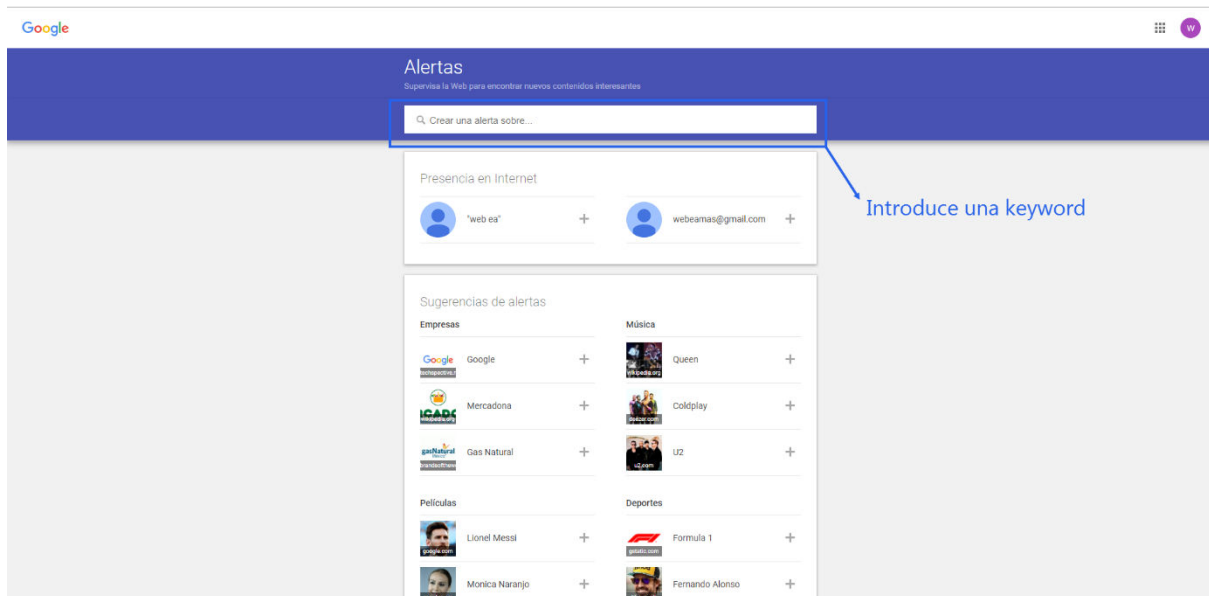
Google

W

Alertas

Supervisa la Web para encontrar nuevos contenidos interesantes

Crear una alerta sobre...

Introduce una keyword

Presencia en Internet

"web ea" +

webeamas@gmail.com +

Sugerencias de alertas

Empresas

Google techspective.n Google +

IGADO wikipedia.org Mercadona +

gasNatural brandsoftheworld Gas Natural +

Música

wikipedia.org Queen +

deezer.com Coldplay +

u2.com U2 +

Películas

google.com Lionel Messi +

Monica Naranjo +

Deportes

gstatic.com Formula 1 +

Fernando Alonso +